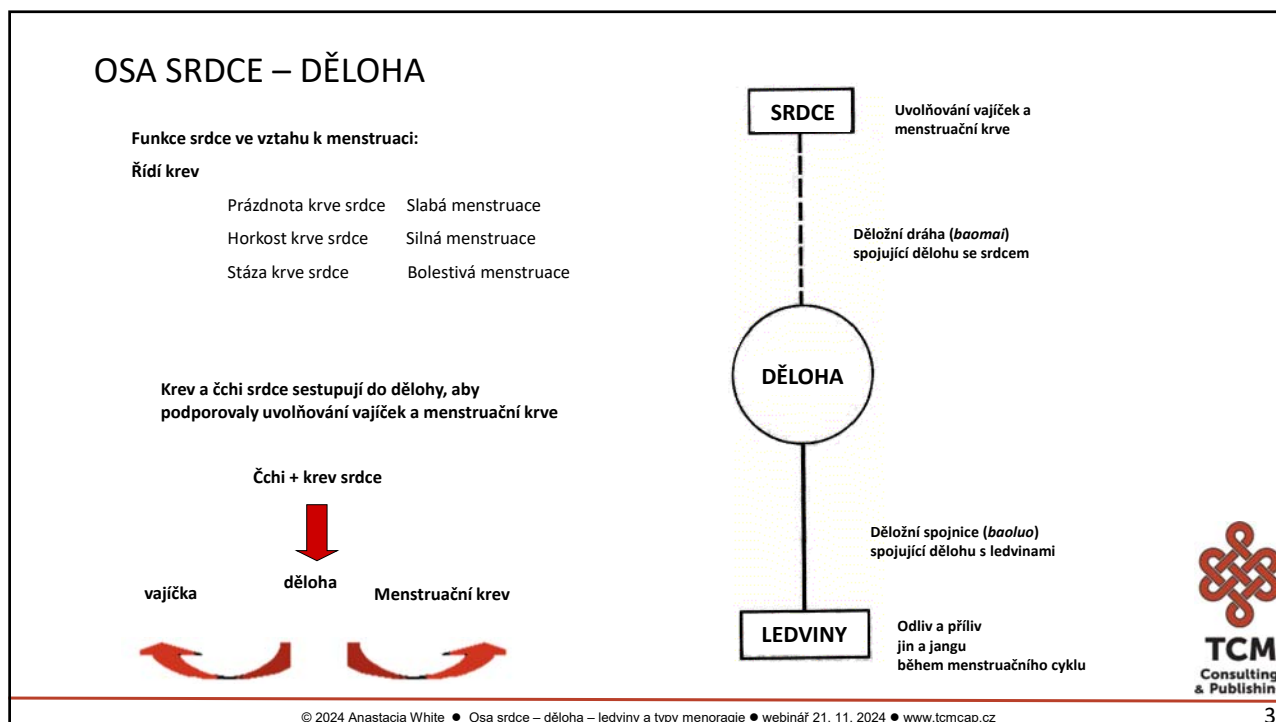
OSA SRDCE – DĚLOHA

Funkce srdce ve vztahu k menstruaci:

Řídí krev

| Prázdnota krve srdce | Slabá menstruace |
|---|---|
| Horkost krve srdce | Silná menstruace |
| Stáza krve srdce | Bolestivá menstruace |

Krev a čchi srdce sestupují do dělohy, aby podporovaly uvolňování vajíček a menstruační krve

Čchi + krev srdce

děloha

vajíčka

Menstruační krev

SRDCE

Uvolňování vajíček a menstruační krve

Děložní dráha (*baomai*) spojující dělohu se srdcem

DĚLOHA

Děložní spojnice (*baoluo*) spojující dělohu s ledvinami

LEDVINY

Odliv a příliv jin a jangu během menstruačního cyklu

TCM Consulting & Publishin

© 2024 Anastacia White ● Osa srdce – děloha – ledviny a typy menoragie ● webinář 21. 11. 2024 ● www.tcmcap.cz

3